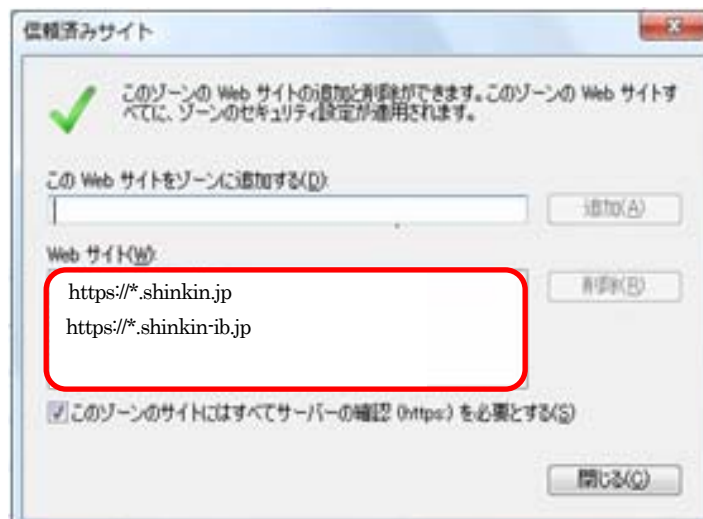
信頼済みサイト

このゾーンの Web サイトの追加と削除ができます。このゾーンの Web サイトすべてに、ゾーンのセキュリティ設定が適用されます。

この Web サイトをゾーンに追加する(D):

追加(A)

Web サイト(W):

削除(R)

https://*.shinkin.jp
https://*.shinkin-ib.jp

このゾーンのサイトにはすべてサーバーの確認 (https:) を必要とする(S)

閉じる(C)